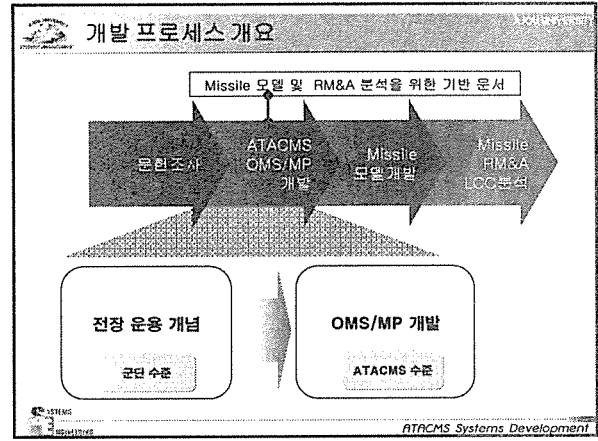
개발 프로세스 개요

Missile 모델 및 RM&A 분석을 위한 기반 문서

문헌조사

ATACMS OMS/MP 개발

Missile 모델개발

Missile RM&A LCC분석

전장 운용 개념

군단 수준

OMS/MP 개발

ATACMS 수준

ATACMS Systems Development